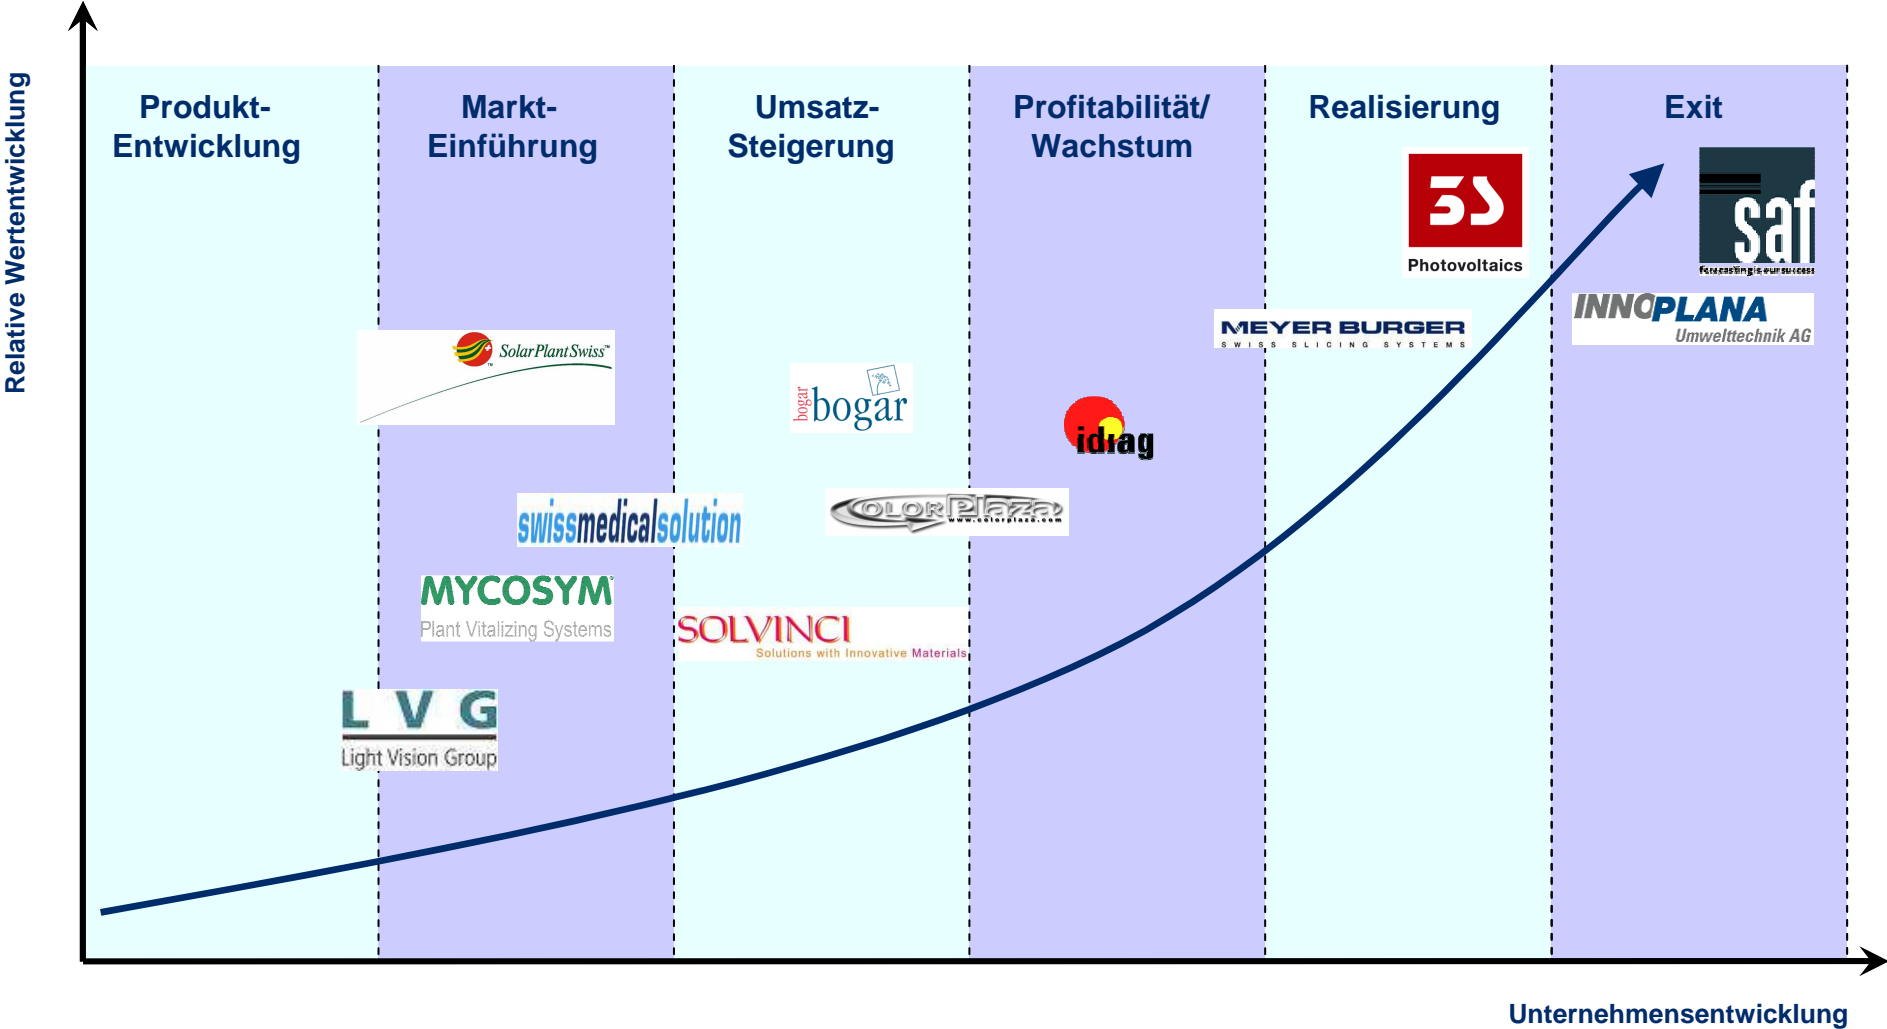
Relative Wertentwicklung

Produkt-Entwicklung

Markt-Einführung

Umsatz-Steigerung

Profitabilität/ Wachstum

Realisierung

Exit

3S
Photovoltaics

saf
forecasting is our success

MEYER BURGER
SWISS SLICING SYSTEMS

INNOPLANA
Umwelttechnik AG

SolarPlantSwiss

bogar
bogar

idiag

swissmedicalsolution

ColorPlaza
www.colorplaza.com

MYCOSYM
Plant Vitalizing Systems

SOLVINCI
Solutions with Innovative Materials

L V G
Light Vision Group

Unternehmensentwicklung